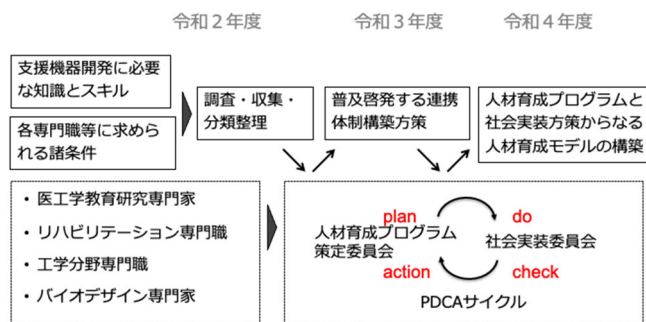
令和２年度

令和３年度

令和４年度

支援機器開発に必要な知識とスキル

各専門職等に求められる諸条件

調査・収集・分類整理

普及啓発する連携体制構築方策

人材育成プログラムと社会実装方策からなる人材育成モデルの構築

• 医工学教育研究専門家

• リハビリテーション専門職

• 工学分野専門職

• バイオデザイン専門家

plan

do

人材育成プログラム策定委員会

社会実装委員会

action

check

PDCAサイクル